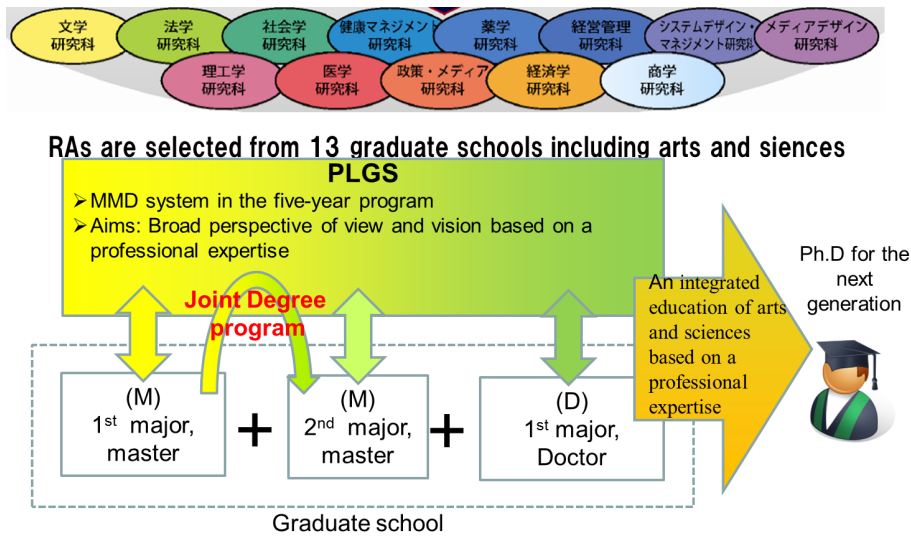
文学
研究科

法学
研究科

社会学
研究科

健康マネジメント
研究科

薬学
研究科

経営管理
研究科

システムデザイン・マネジメント研究科

メディアデザイン
研究科

理工学
研究科

医学
研究科

政策・メディア
研究科

経済学
研究科

商学
研究科

RAs are selected from 13 graduate schools including arts and siences

PLGS

➢ MMD system in the five-year program
➢ Aims: Broad perspective of view and vision based on a professional expertise

Joint Degree program

An integrated education of arts and sciences based on a professional expertise

Ph.D for the next generation

(M)
1$^{st}$ major, master

+

(M)
2$^{nd}$ major, master

+

(D)
1$^{st}$ major, Doctor

Graduate school